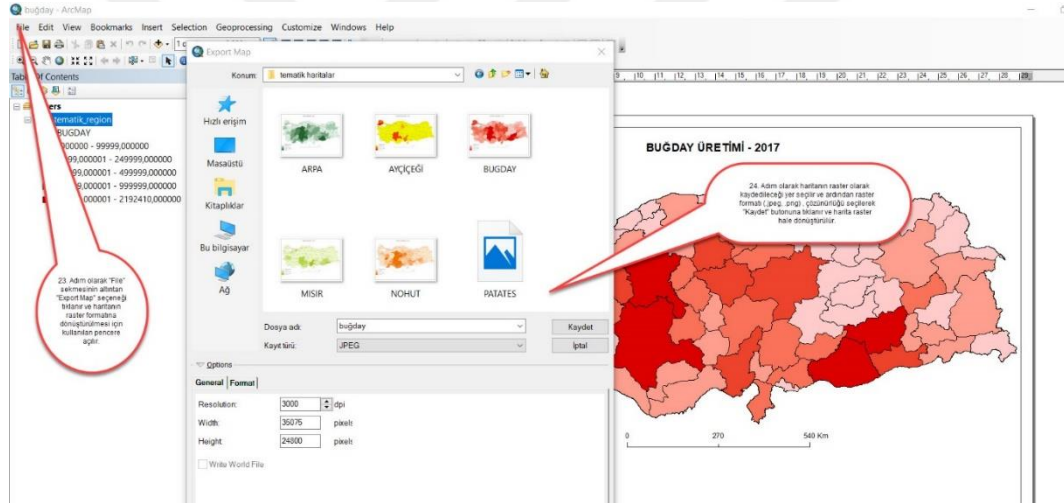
buğday - ArcMap

File Edit View Bookmarks Insert Selection Geoprocessing Customize Windows Help

Table Of Contents

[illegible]ers
tematik_region
BUGDAY
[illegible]000000 - 99999,000000
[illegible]99,000001 - 249999,000000
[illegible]99,000001 - 499999,000000
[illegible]9,000001 - 999999,000000
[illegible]00001 - 2192410,000000

23. Adım olarak "File" sekmesinin altından "Export Map" seçeneği tıklanır ve haritanın raster formatına dönüştürülmesi için kullanılan pencere açılır.

Export Map

Konum: tematik haritalar

Hızlı erişim
Masaüstü
Kitaplıklar
Bu bilgisayar
Ağ

ARPA
AYÇIÇEĞI
BUGDAY
MISIR
NOHUT
PATATES

Dosya adı: buğday
Kayıt türü: JPEG

Kaydet
İptal

Options
General | Format

Resolution: 3000 dpi
Width: 35075 pixels
Height: 24800 pixels

Write World File

BUĞDAY ÜRETİMİ - 2017

24. Adım olarak haritanın raster olarak kaydedileceği yer seçilir ve ardından raster formatı (.jpeg, .png) , çözünürlüğü seçilerek "Kaydet" butonuna tıklanır ve harita raster hale dönüştürülür.

0 270 540 Km